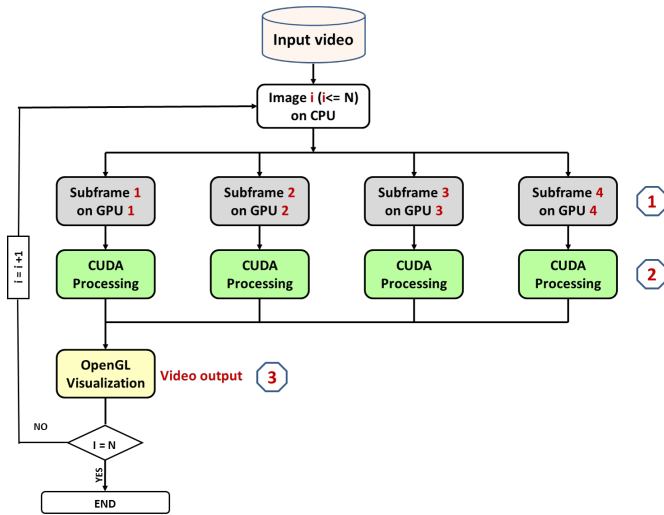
Input video

Image i (i<= N) on CPU

Subframe 1 on GPU 1

Subframe 2 on GPU 2

Subframe 3 on GPU 3

Subframe 4 on GPU 4

1

CUDA Processing

CUDA Processing

CUDA Processing

CUDA Processing

2

OpenGL Visualization

Video output

3

i = i + 1

NO

I = N

YES

END